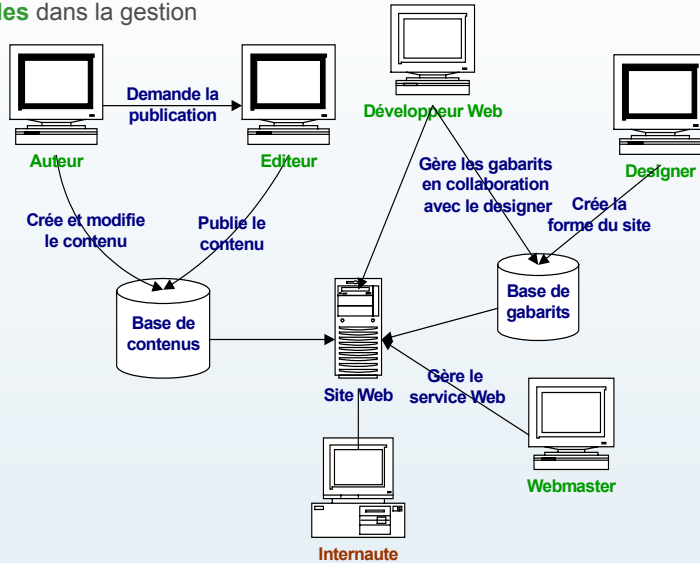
les dans la gestion

Auteur

Demande la publication

Editeur

Développeur Web

Designer

Crée et modifie le contenu

Publie le contenu

Gère les gabarits en collaboration avec le designer

Crée la forme du site

Base de contenus

Base de gabarits

Site Web

Gère le service Web

Webmaster

Internaute